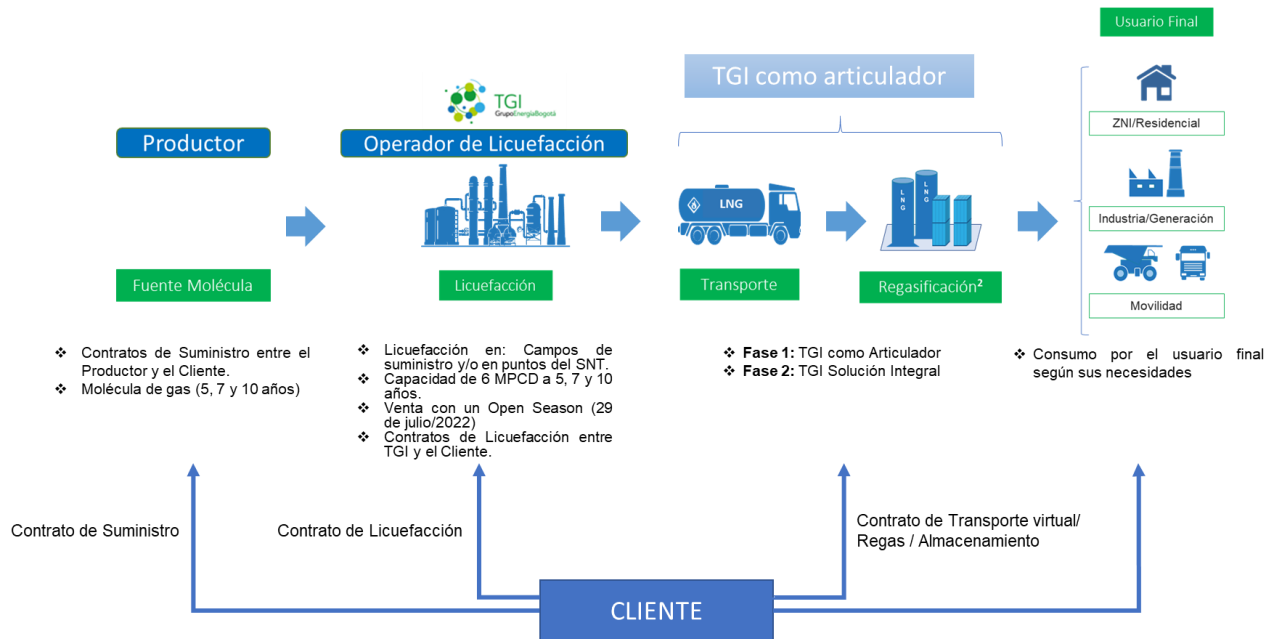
Usuario Final

TGI como articulador

TGI Grupo Energía Bogotá

Productor

Operador de Licuefacción

LNG

LNG

LNG

ZNI/Residencial

Industria/Generación

Movilidad

Fuente Molécula

Licuefacción

Transporte

Regasificación²

❖ Contratos de Suministro entre el Productor y el Cliente.
❖ Molécula de gas (5, 7 y 10 años)

❖ Licuefacción en: Campos de suministro y/o en puntos del SNT.
❖ Capacidad de 6 MPCD a 5, 7 y 10 años.
❖ Venta con un Open Season (29 de julio/2022)
❖ Contratos de Licuefacción entre TGI y el Cliente.

❖ **Fase 1:** TGI como Articulador
❖ **Fase 2:** TGI Solución Integral

❖ Consumo por el usuario final según sus necesidades

Contrato de Suministro

Contrato de Licuefacción

Contrato de Transporte virtual/ Regas / Almacenamiento

CLIENTE